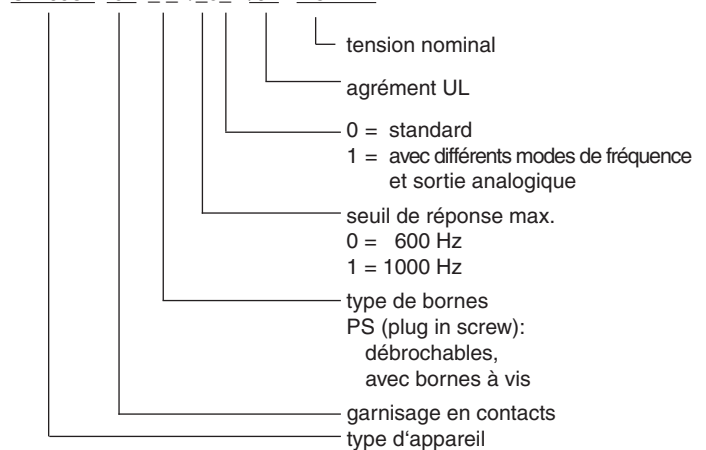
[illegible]

tension nominal

agrément UL

0 = standard
1 = avec différents modes de fréquence et sortie analogique

seuil de réponse max.
0 = 600 Hz
1 = 1000 Hz

type de bornes
PS (plug in screw):
débrochables,
avec bornes à vis

garnisage en contacts

type d'appareil